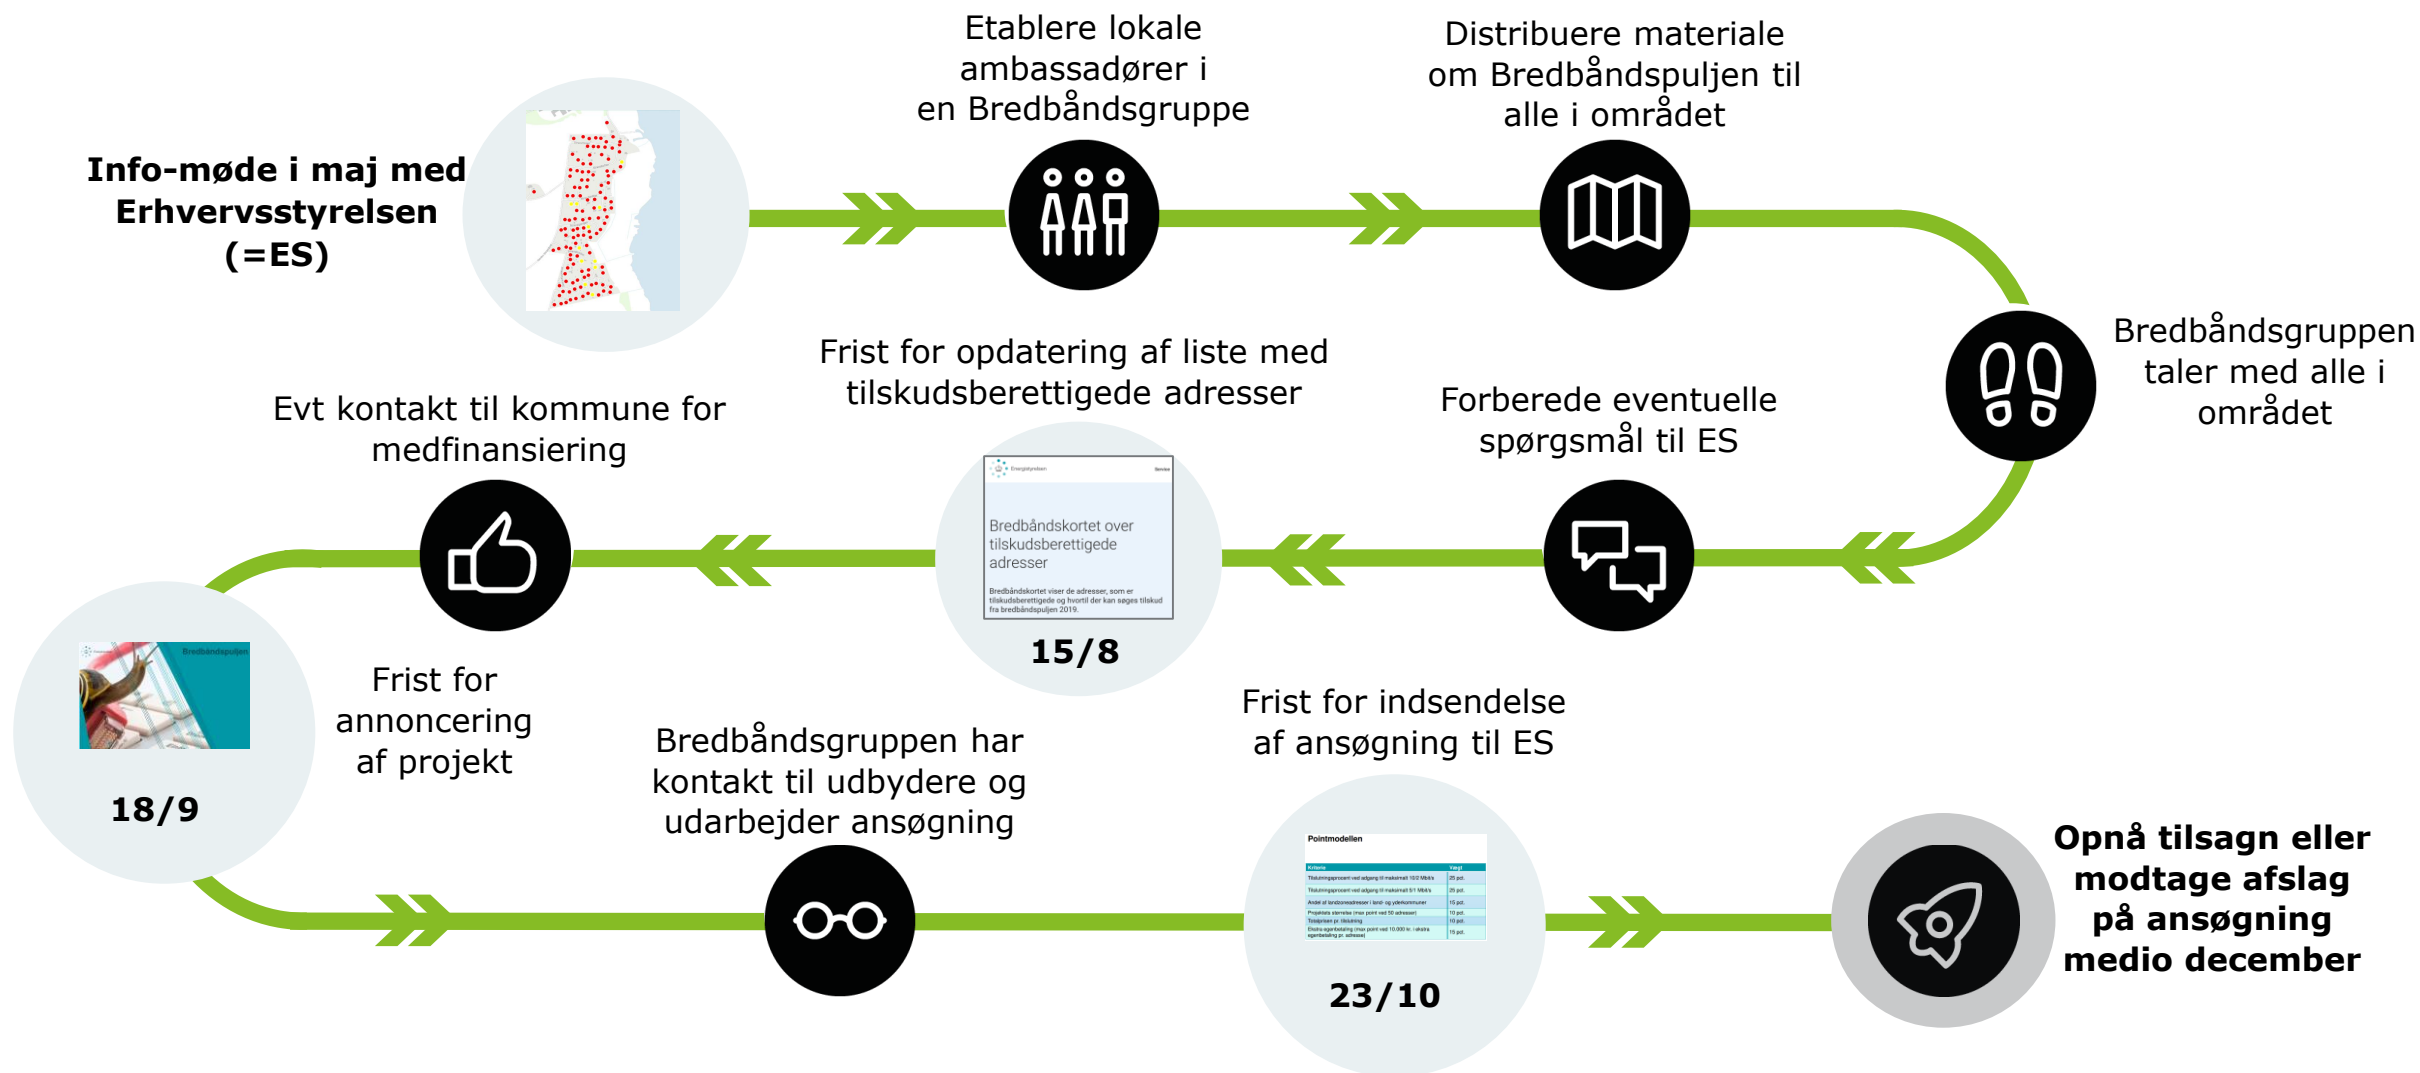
**Info-møde i maj med Erhvervsstyrelsen (=ES)**

Etablere lokale ambassadører i en Bredbåndsgruppe

Distribuere materiale om Bredbåndspuljen til alle i området

Bredbåndsgruppen taler med alle i området

Forberede eventuelle spørgsmål til ES

Frist for opdatering af liste med tilskudsberettigede adresser

Energistyrelsen

Bredbåndskortet over tilskudsberettigede adresser

Bredbåndskortet viser de adresser, som er tilskudsberettigede og hvortil der kan søges tilskud fra bredbåndspuljen 2019.

**15/8**

Evt kontakt til kommune for medfinansiering

Bredbåndspuljen

**18/9**

Frist for annoncering af projekt

Bredbåndsgruppen har kontakt til udbydere og udarbejder ansøgning

Frist for indsendelse af ansøgning til ES

Pointmodellen

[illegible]

**23/10**

**Opnå tilsagn eller modtage afslag på ansøgning medio december**